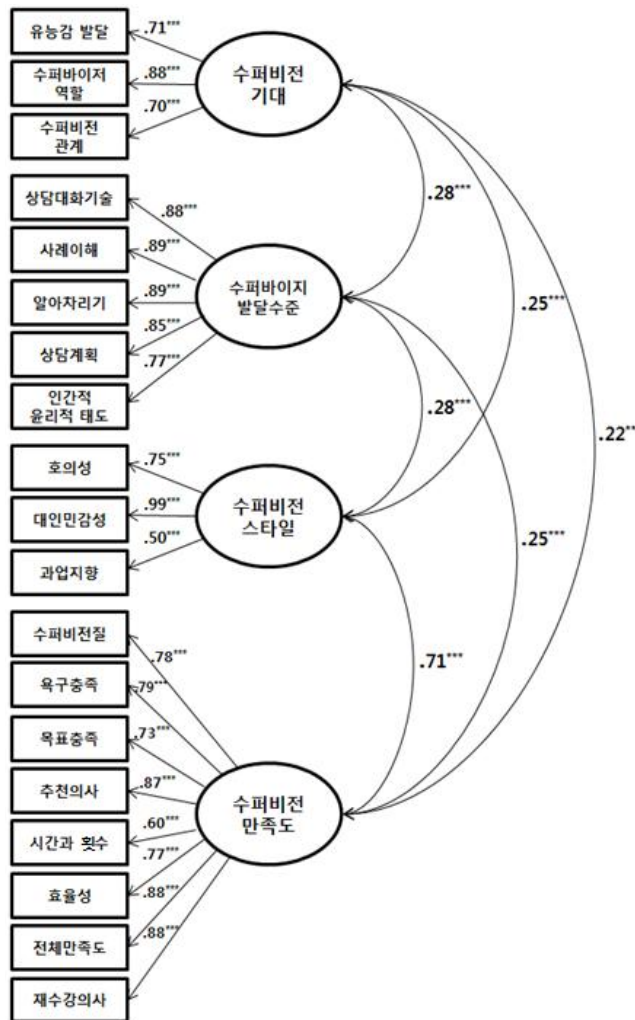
유능감 발달
.71***
수퍼바이저 역할
.88***
.70***
수퍼비전 관계
수퍼비전 기대

상담대화기술
.88***
사례이해
.89***
알아차리기
.89***
.85***
상담계획
.77***
인간적 윤리적 태도
수퍼바이지 발달수준

.28***
.25***
.28***
.22**

호의성
.75***
대인민감성
.99***
.50***
과업지향
수퍼비전 스타일

.25***

수퍼비전질
.78***
욕구충족
.79***
목표충족
.73***
추천의사
.87***
시간과 횟수
.60***
.77***
효율성
.88***
전체만족도
.88***
재수강의사
수퍼비전 만족도

.71***